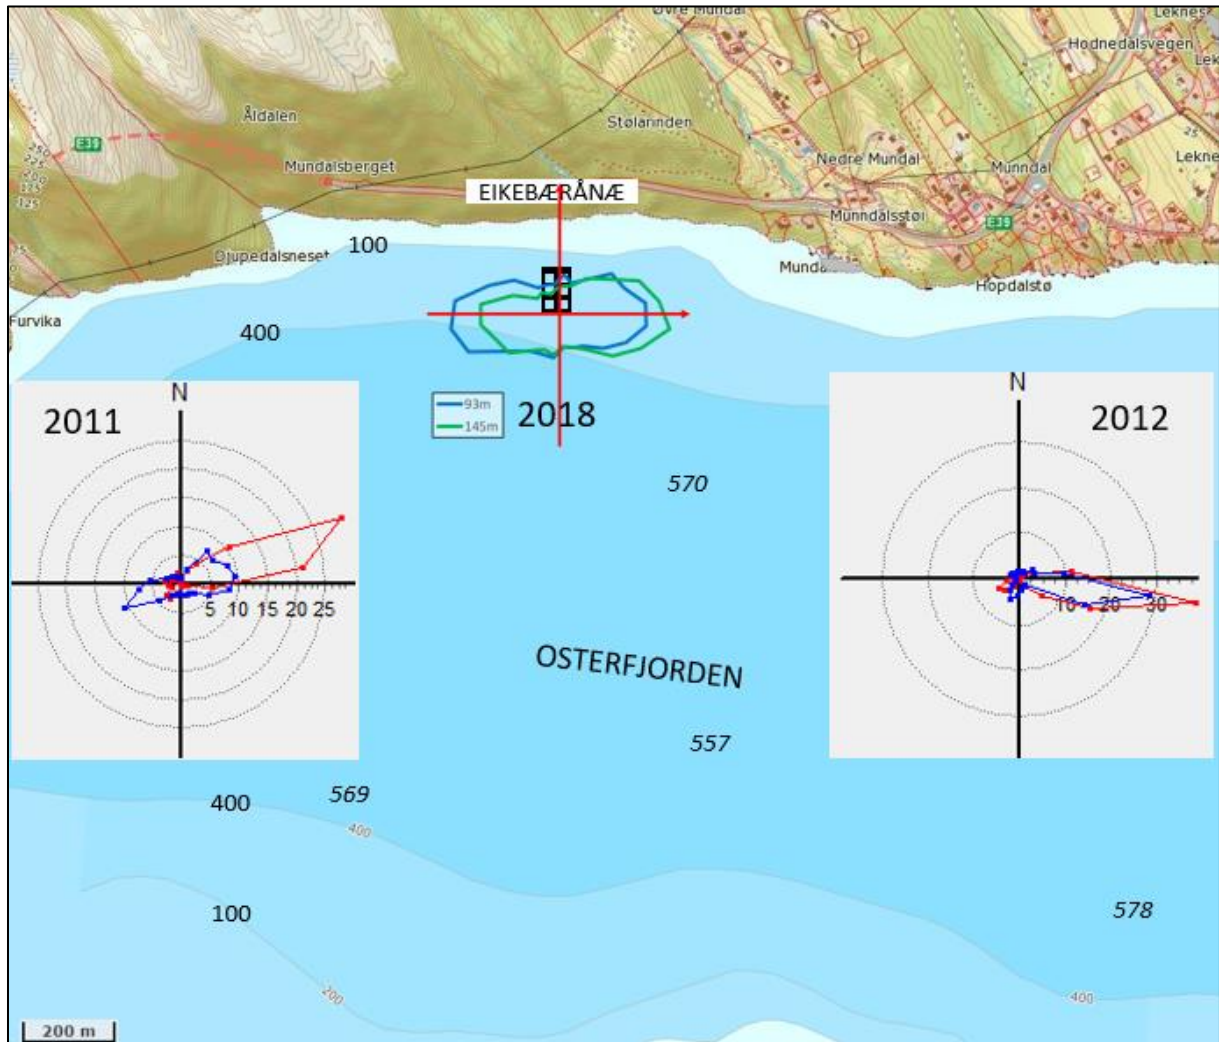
Øvre Mundal
Leknes
Hodnedalsvegen
Lek
Åldalen
E39
Mundalsberget
Stølarinden
Nedre Mundal
Munndal
Lekne
EIKEBÆRÅNÆ
Munndalsstøl
E39
100
Djupedalsneset
Munda
Hopdalstø
Furvika
400
N
2011
93m
145m
2018
N
2012
570
5 10 15 20 25
10 20 30
OSTERFJORDEN
557
400
569
400
100
578
200
400
200 m